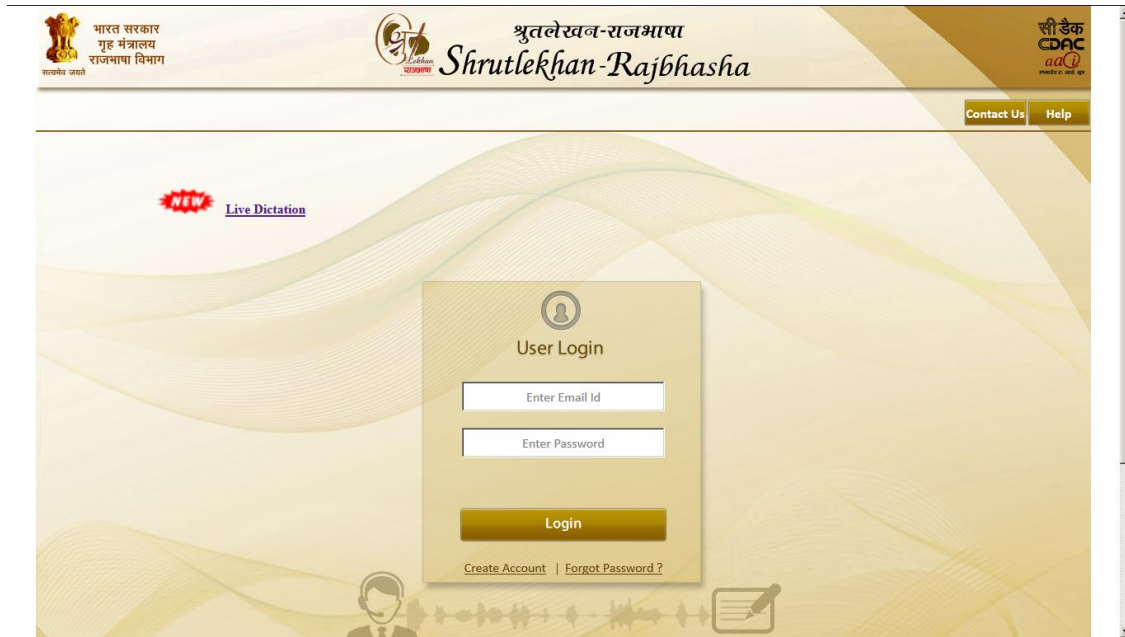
भारत सरकार
गृह मंत्रालय
राजभाषा विभाग
सत्यमेव जयते

श्रुतलेखन-राजभाषा
Shrutlekhan-Rajbhasha

सी डैक
CDAC
aa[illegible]

Contact Us Help

NEW Live Dictation

User Login

Enter Email Id

Enter Password

Login

Create Account | Forgot Password ?